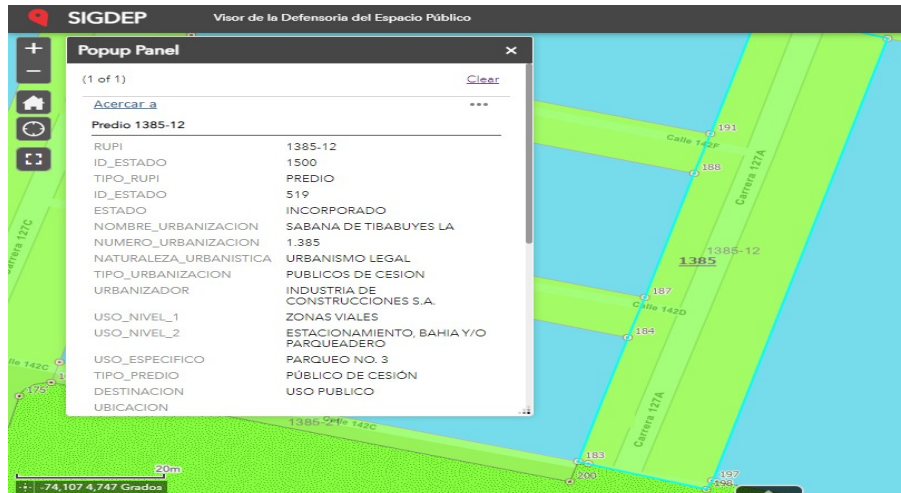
SIGDEP Visor de la Defensoria del Espacio Público

Popup Panel ×

(1 of 1) Clear

Acercar a •••

Predio 1385-12

| | |
|---|---|
| RUPI | 1385-12 |
| ID_ESTADO | 1500 |
| TIPO_RUPI | PREDIO |
| ID_ESTADO | 519 |
| ESTADO | INCORPORADO |
| NOMBRE_URBANIZACION | SABANA DE TIBABUYES LA |
| NUMERO_URBANIZACION | 1.385 |
| NATURALEZA_URBANISTICA | URBANISMO LEGAL |
| TIPO_URBANIZACION | PUBLICOS DE CESION |
| URBANIZADOR | INDUSTRIA DE CONSTRUCCIONES S.A. |
| USO_NIVEL_1 | ZONAS VIALES |
| USO_NIVEL_2 | ESTACIONAMIENTO, BAHIA Y/O PARQUEADERO |
| USO_ESPECIFICO | PARQUEO NO. 3 |
| TIPO_PREDIO | PÚBLICO DE CESIÓN |
| DESTINACION | USO PUBLICO |
| UBICACION | |

191
Calle 142F
188
Carrera 127A
1385-12
1385
187
Calle 142D
184
Carrera 127A
Carrera 127C
Calle 142C
175
1385-2
Calle 142C
183
200
197
198
20m
-74,107 4,747 Grados